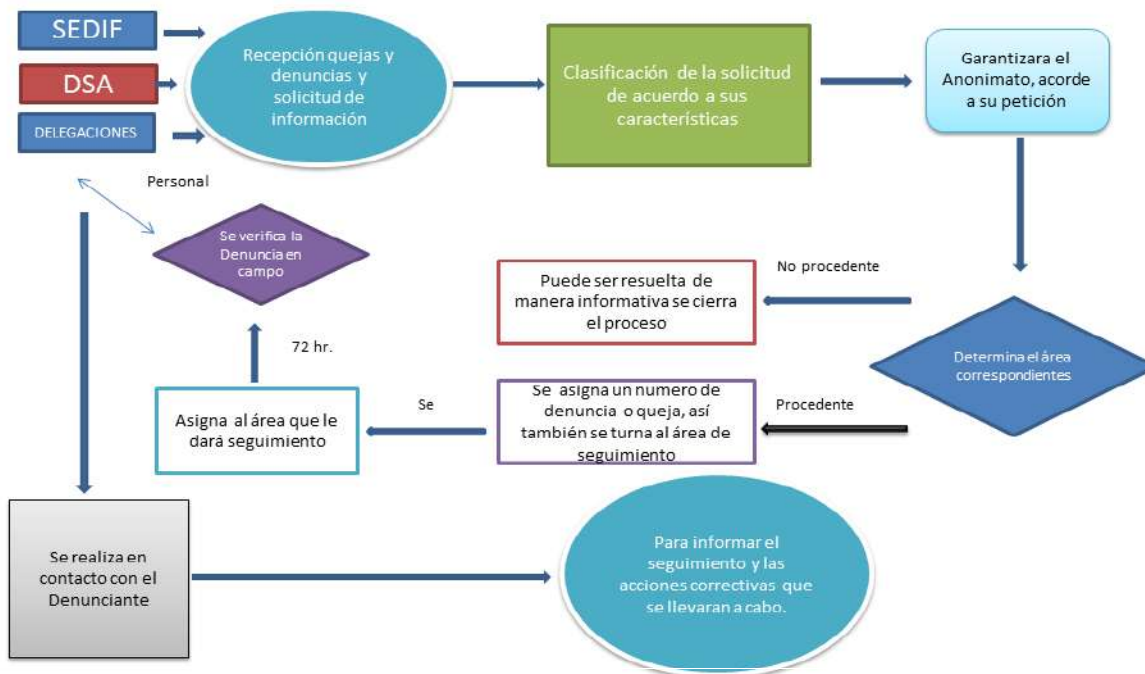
SEDIF

DSA

DELEGACIONES

Recepción quejas y denuncias y solicitud de información

Clasificación de la solicitud de acuerdo a sus características

Garantizara el Anonimato, acorde a su petición

Personal

Se verifica la Denuncia en campo

No procedente

Puede ser resuelta de manera informativa se cierra el proceso

72 hr.

Determina el área correspondientes

Se

Procedente

Asigna al área que le dará seguimiento

Se asigna un numero de denuncia o queja, así también se turna al área de seguimiento

Se realiza en contacto con el Denunciante

Para informar el seguimiento y las acciones correctivas que se llevaran a cabo.